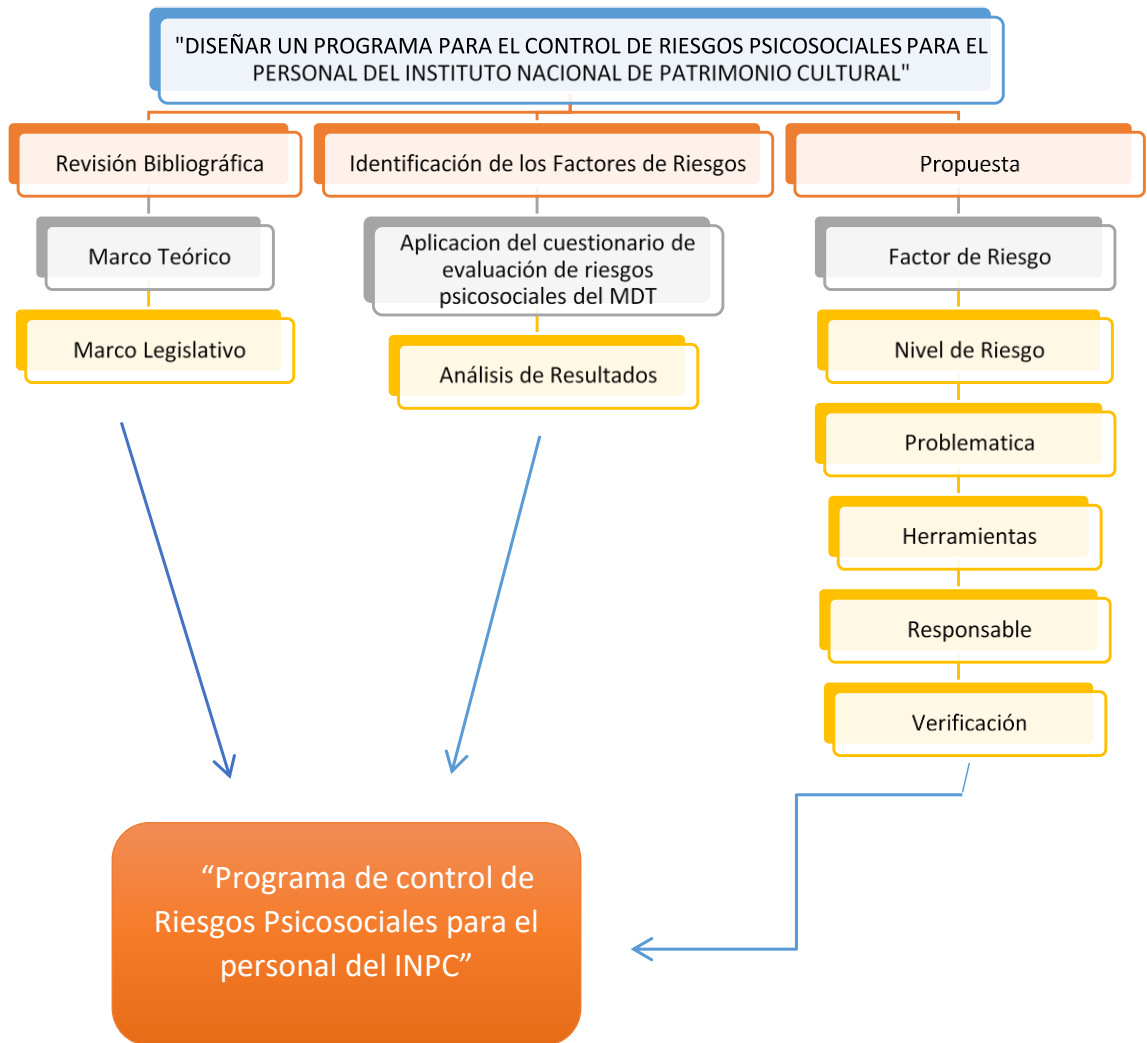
"DISEÑAR UN PROGRAMA PARA EL CONTROL DE RIESGOS PSICOSOCIALES PARA EL PERSONAL DEL INSTITUTO NACIONAL DE PATRIMONIO CULTURAL"

Revisión Bibliográfica

Marco Teórico

Marco Legislativo

Identificación de los Factores de Riesgos

Aplicacion del cuestionario de evaluación de riesgos psicosociales del MDT

Análisis de Resultados

Propuesta

Factor de Riesgo

Nivel de Riesgo

Problematica

Herramientas

Responsable

Verificación

“Programa de control de Riesgos Psicosociales para el personal del INPC”